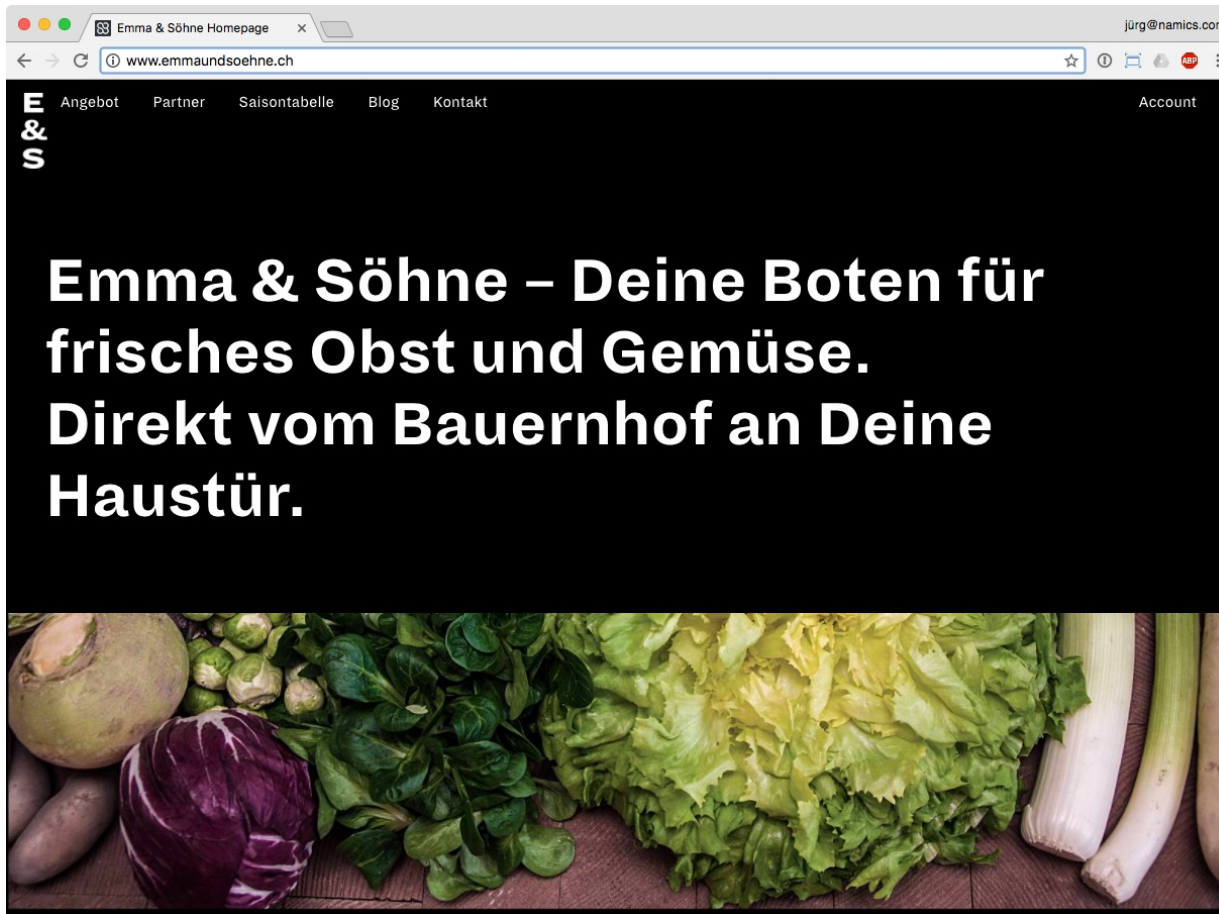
Emma & Söhne Homepage ×

jürg@namics.cor

www.emmaundsoehne.ch

ABP

E & S

Angebot Partner Saisontabelle Blog Kontakt

Account

Emma & Söhne – Deine Boten für frisches Obst und Gemüse. Direkt vom Bauernhof an Deine Haustür.